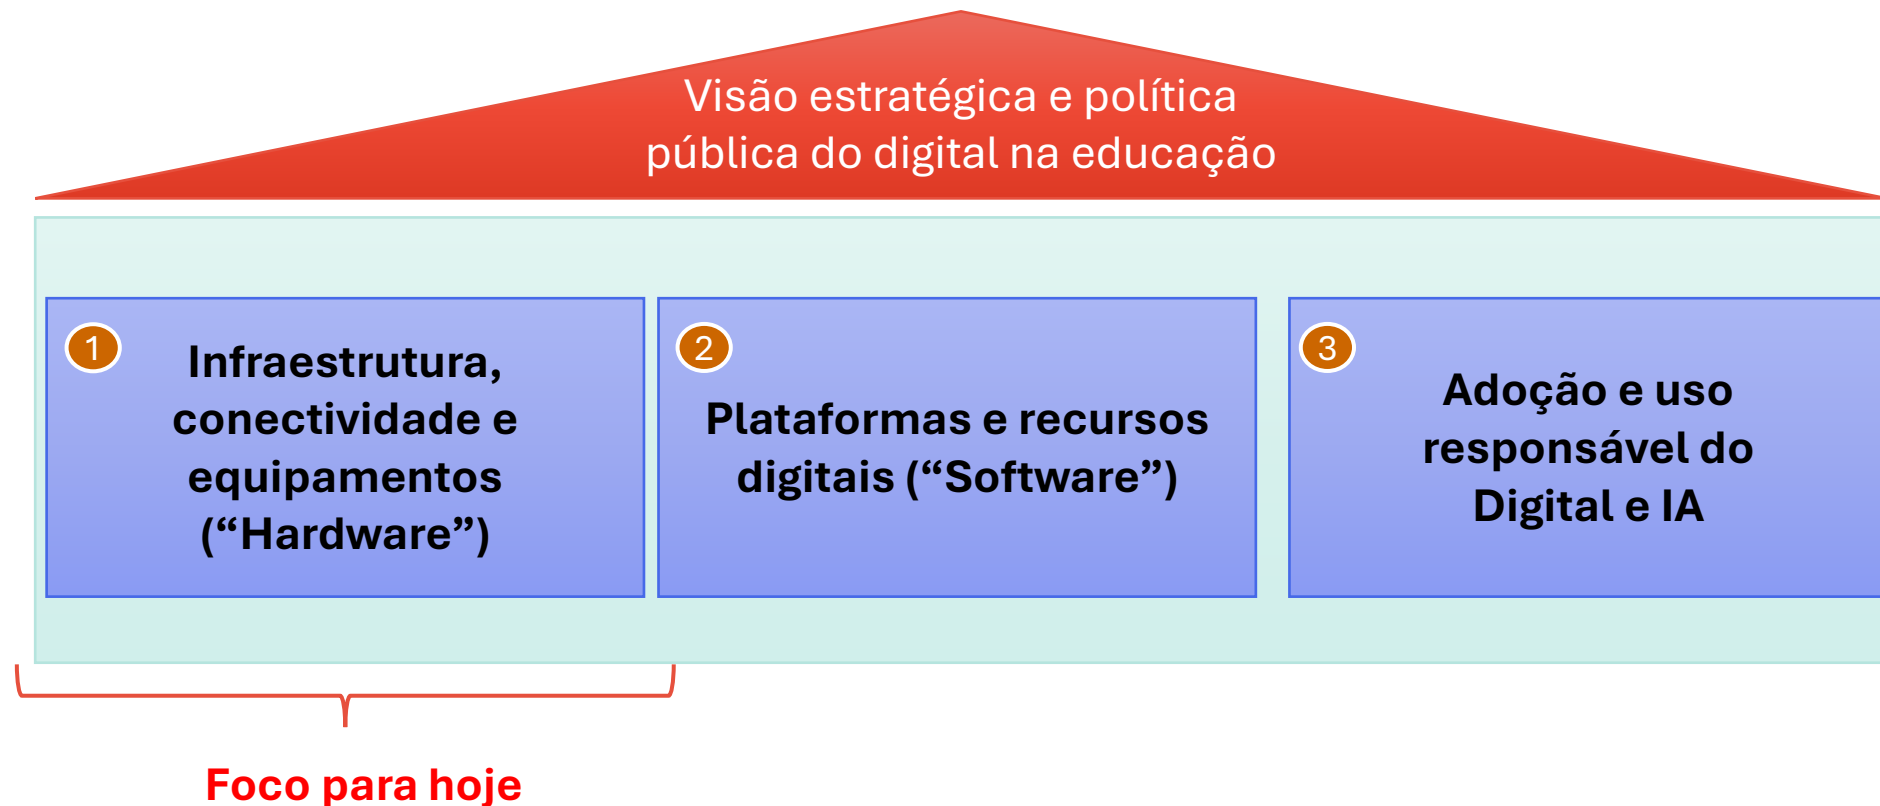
Visão estratégica e política pública do digital na educação

1
Infraestrutura, conectividade e equipamentos (“Hardware”)

2
Plataformas e recursos digitais (“Software”)

3
Adoção e uso responsável do Digital e IA

Foco para hoje